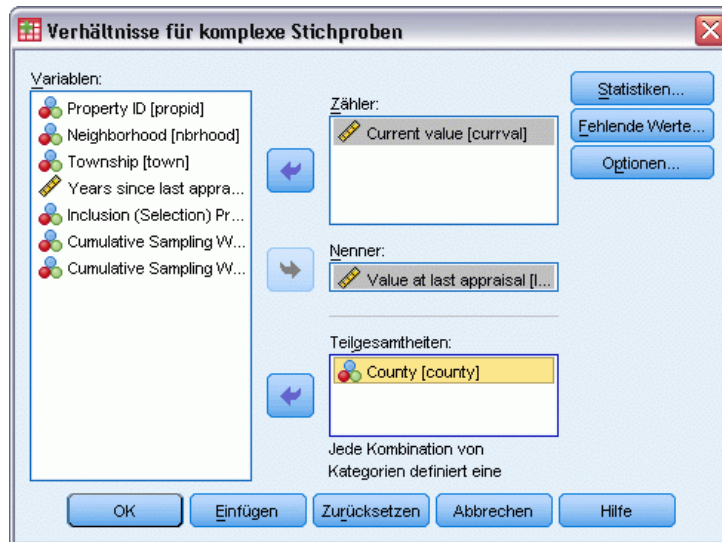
Verhältnisse für komplexe Stichproben

Variablen:
Property ID [propid]
Neighborhood [nbrhood]
Township [town]
Years since last appra...
Inclusion (Selection) Pr...
Cumulative Sampling W...
Cumulative Sampling W...

Zähler:
Current value [currval]

Nenner:
Value at last appraisal [l...

Teilgesamtheiten:
County [county]

Jede Kombination von Kategorien definiert eine

Statistiken...
Fehlende Werte...
Optionen...

OK
Einfügen
Zurücksetzen
Abbrechen
Hilfe